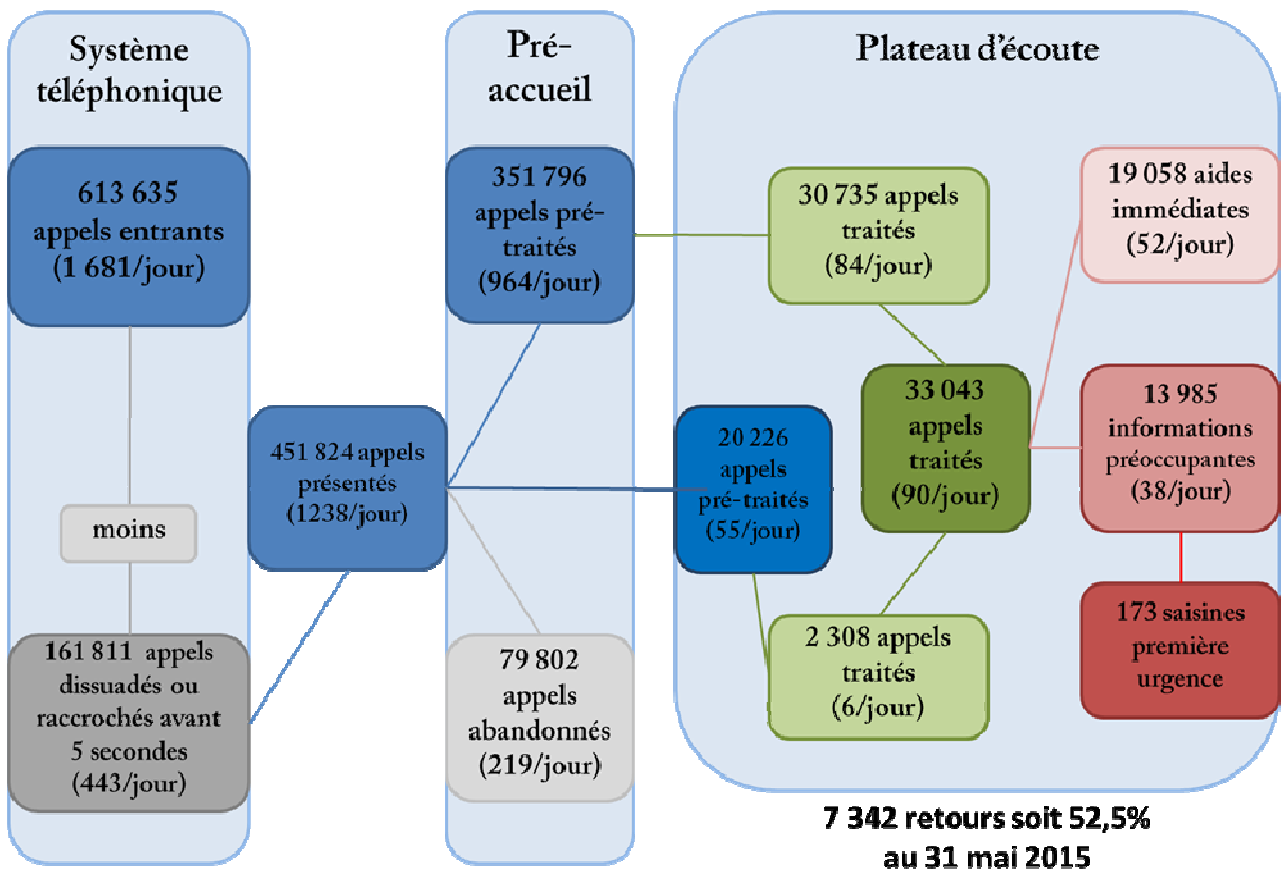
Système téléphonique

613 635 appels entrants (1 681/jour)

moins

161 811 appels dissuadés ou raccrochés avant 5 secondes (443/jour)

451 824 appels présentés (1238/jour)

Pré-accueil

351 796 appels pré-traités (964/jour)

79 802 appels abandonnés (219/jour)

Plateau d'écoute

30 735 appels traités (84/jour)

20 226 appels pré-traités (55/jour)

33 043 appels traités (90/jour)

2 308 appels traités (6/jour)

19 058 aides immédiates (52/jour)

13 985 informations préoccupantes (38/jour)

173 saisines première urgence

7 342 retours soit 52,5% au 31 mai 2015